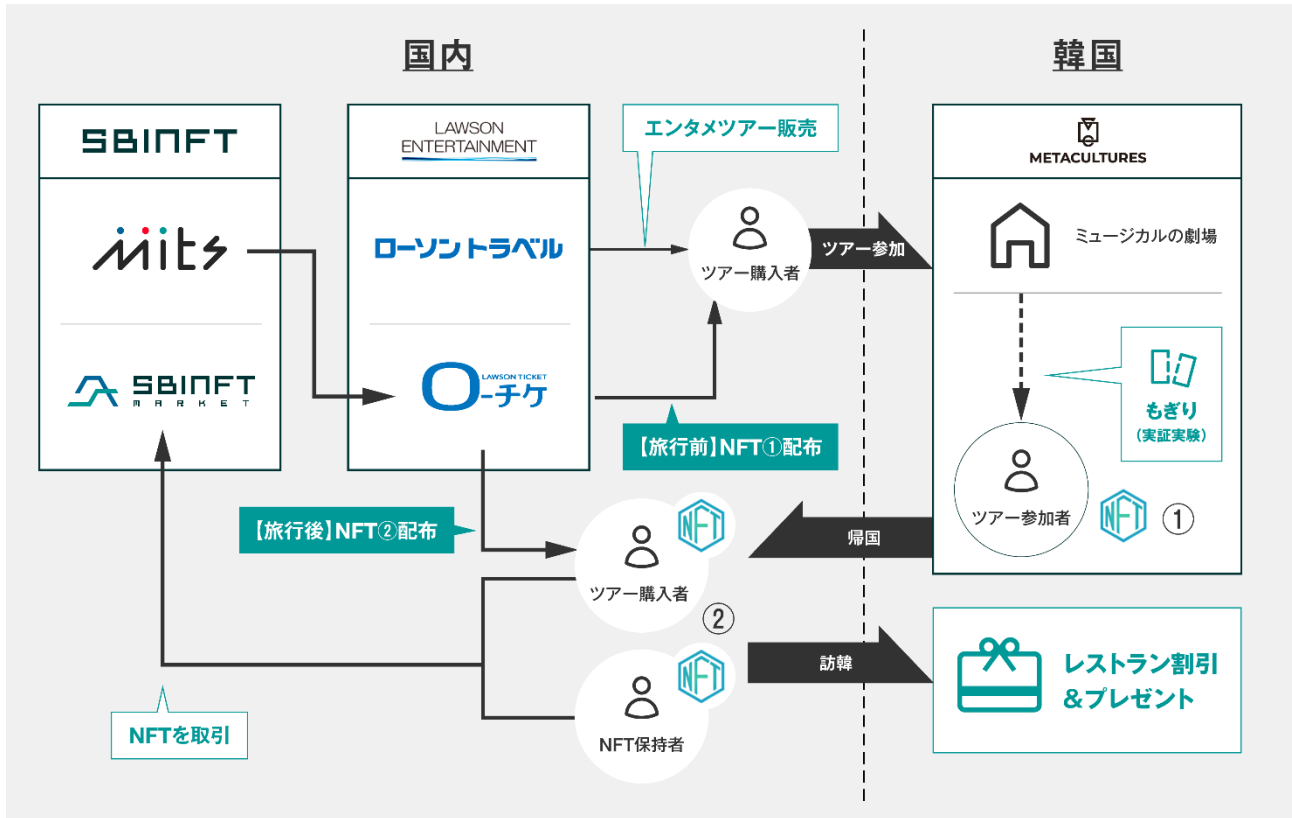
国内

韓国

SBINFT

mits

SBINFT MARKET

LAWSON ENTERTAINMENT

ローソントラベル

LAWSON TICKET ローチケ

エンタメツアー販売

ツアー購入者

ツアー参加

【旅行前】NFT①配布

METACULTURES

ミュージカルの劇場

もぎり
（実証実験）

ツアー参加者

NFT ①

帰国

【旅行後】NFT②配布

NFT

ツアー購入者

②

NFT

NFT保持者

訪韓

レストラン割引
＆プレゼント

NFTを取引